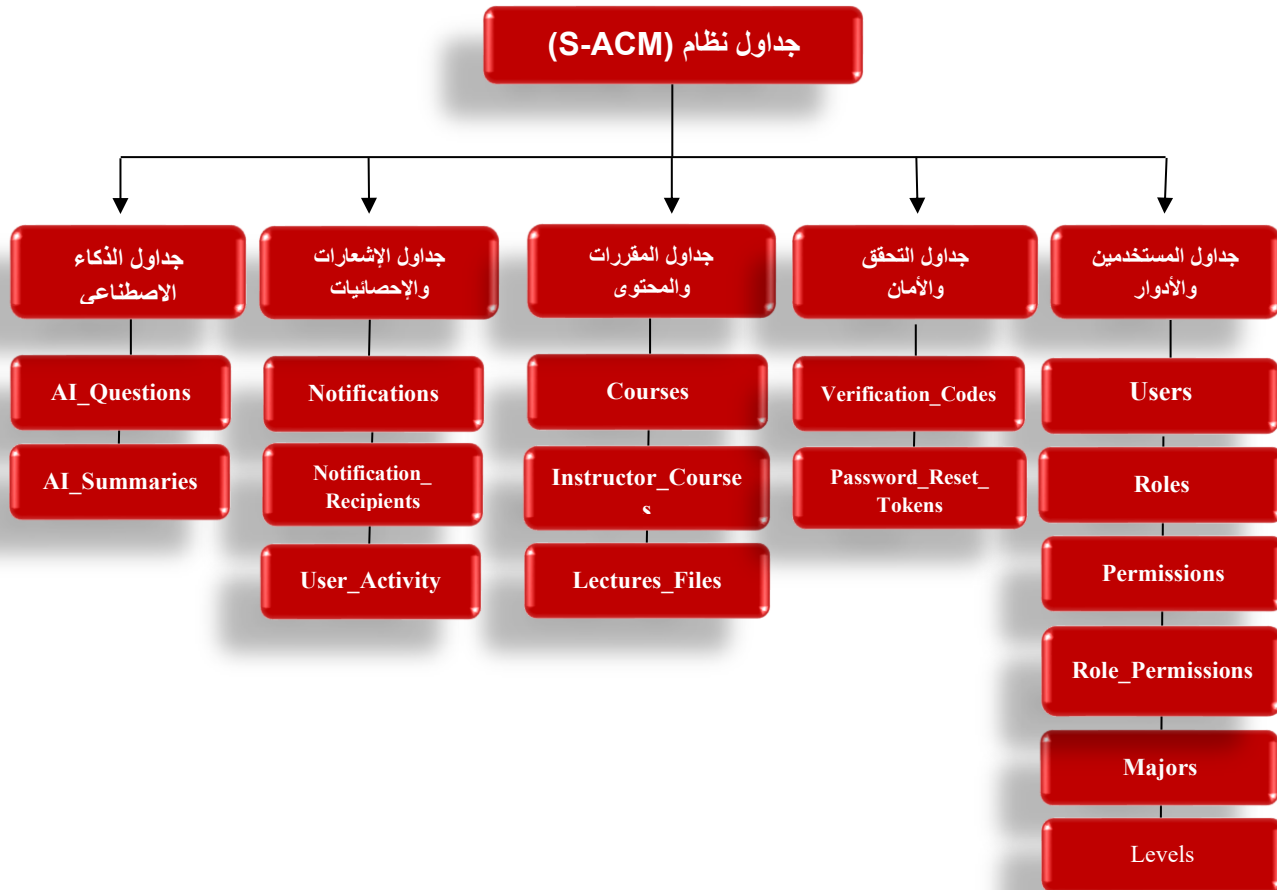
جداول نظام (S-ACM)

جداول المستخدمين والأدوار

Users

Roles

Permissions

Role_Permissions

Majors

Levels

جداول التحقق والأمان

Verification_Codes

Password_Reset_Tokens

جداول المقررات والمحتوى

Courses

Instructor_Courses

Lectures_Files

جداول الإشعارات والإحصائيات

Notifications

Notification_Recipients

User_Activity

جداول الذكاء الاصطناعى

AI_Questions

AI_Summaries